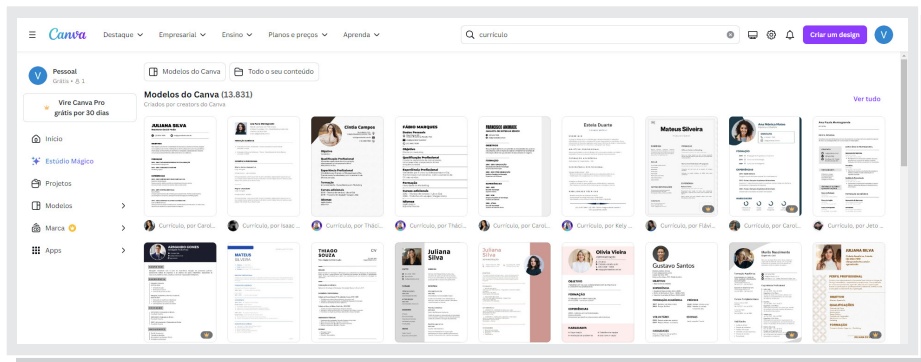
Canva Destaque Empresarial Ensino Planos e preços Aprenda

currículo

Criar um design

V

Pessoal
Grátis • 1

Vire Canva Pro grátis por 30 dias

Início
Estúdio Mágico
Projetos
Modelos
Marca
Apps

Modelos do Canva
Todo o seu conteúdo

Modelos do Canva (13.831)
Criados por criadores do Canva

Ver tudo

JULIANA SILVA
Cintia Campos
FÁBIO MARQUES
FRANCISCO ANDRADE
Ennio Duarte
Mateus Silveira

Currículo, por Carol...
Currículo, por Isaac ...
Currículo, por Thaci...
Currículo, por Thaci...
Currículo, por Carol...
Currículo, por Kelly ...
Currículo, por Flávi...
Currículo, por Carol...
Currículo, por Jeto...

THIAGO SOUZA
Juliana Silva
Juliana Silva
Olivia Vieira
Gustavo Santos
JULIANA SILVA